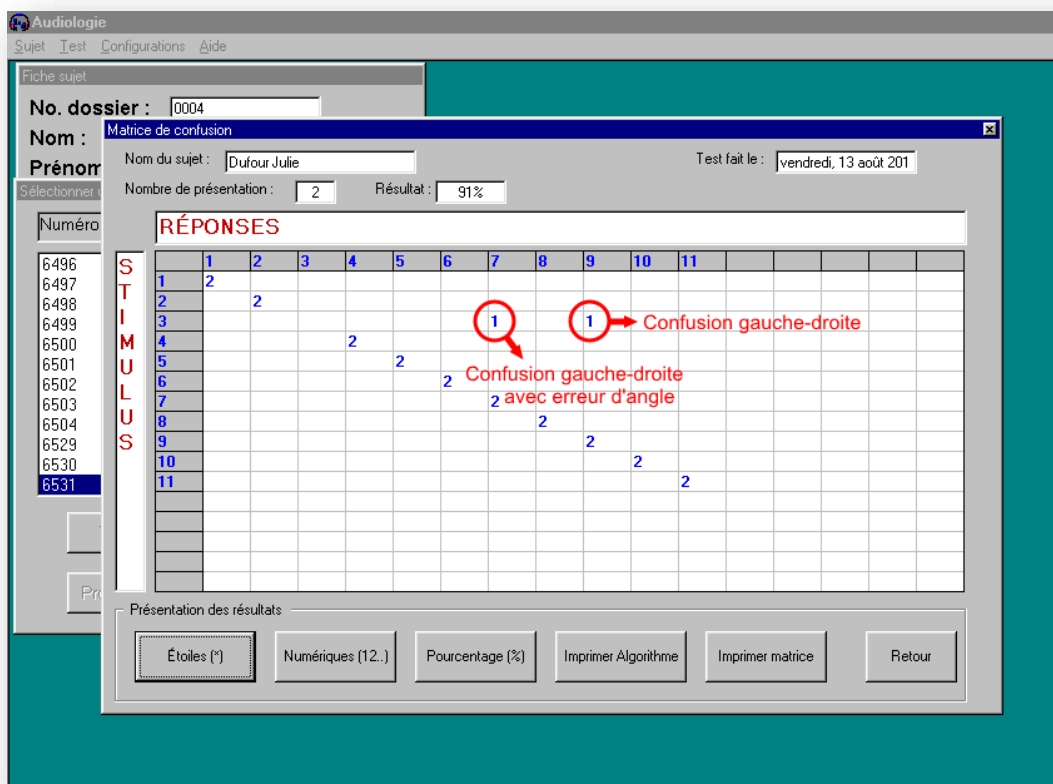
Audiologie

Sujet Test Configurations Aide

Fiche sujet

No. dossier : 0004

Nom :

Prénom

Sélectionner

Numéro

6496
6497
6498
6499
6500
6501
6502
6503
6504
6529
6530
6531

Pro

Matrice de confusion

Nom du sujet : Dufour Julie

Test fait le : vendredi, 13 août 201

Nombre de présentation : 2

Résultat : 91%

RÉPONSES

STIMULUS

| | 1 | 2 | 3 | 4 | 5 | 6 | 7 | 8 | 9 | 10 | 11 | | | | | |
|---|---|---|---|---|---|---|---|---|---|---|---|---|---|---|---|---|
| 1 | 2 | | | | | | | | | | | | | | | |
| 2 | | 2 | | | | | | | | | | | | | | |
| 3 | | | | | | | 1 | | 1 | | | | | | | |
| 4 | | | | 2 | | | | | | | | | | | | |
| 5 | | | | | 2 | | | | | | | | | | | |
| 6 | | | | | | 2 | | | | | | | | | | |
| 7 | | | | | | | 2 | | | | | | | | | |
| 8 | | | | | | | | 2 | | | | | | | | |
| 9 | | | | | | | | | 2 | | | | | | | |
| 10 | | | | | | | | | | 2 | | | | | | |
| 11 | | | | | | | | | | | 2 | | | | | |

Confusion gauche-droite

Confusion gauche-droite avec erreur d'angle

Présentation des résultats

Étoiles (*) Numériques (12..) Pourcentage (%) Imprimer Algorithme Imprimer matrice Retour